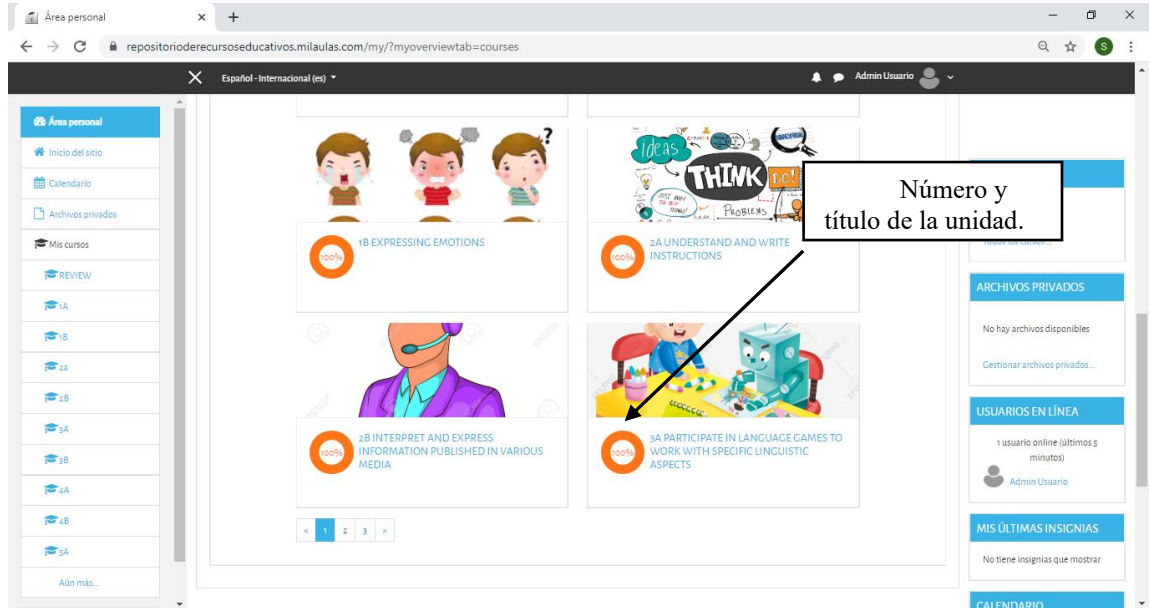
Área personal × +

repositoriodederecursoseducativos.milaulas.com/my/?myoverviewtab=courses

S

Español - Internacional (es)

Admin Usuario

Área personal

Inicio del sitio

Calendario

Archivos privados

Mis cursos

REVIEW

1A

1B

2a

2B

3A

3B

4A

4B

5A

Aún más...

Ideas THINK PROBLEMS

100%

1B EXPRESSING EMOTIONS

100%

2A UNDERSTAND AND WRITE INSTRUCTIONS

Número y título de la unidad.

Todos los cursos...

100%

2B INTERPRET AND EXPRESS INFORMATION PUBLISHED IN VARIOUS MEDIA

100%

3A PARTICIPATE IN LANGUAGE GAMES TO WORK WITH SPECIFIC LINGUISTIC ASPECTS

« 1 2 3 »

ARCHIVOS PRIVADOS

No hay archivos disponibles

Gestionar archivos privados...

USUARIOS EN LÍNEA

1 usuario online (últimos 5 minutos)

Admin Usuario

MIS ÚLTIMAS INSIGNIAS

No tiene insignias que mostrar

CALENDARIO